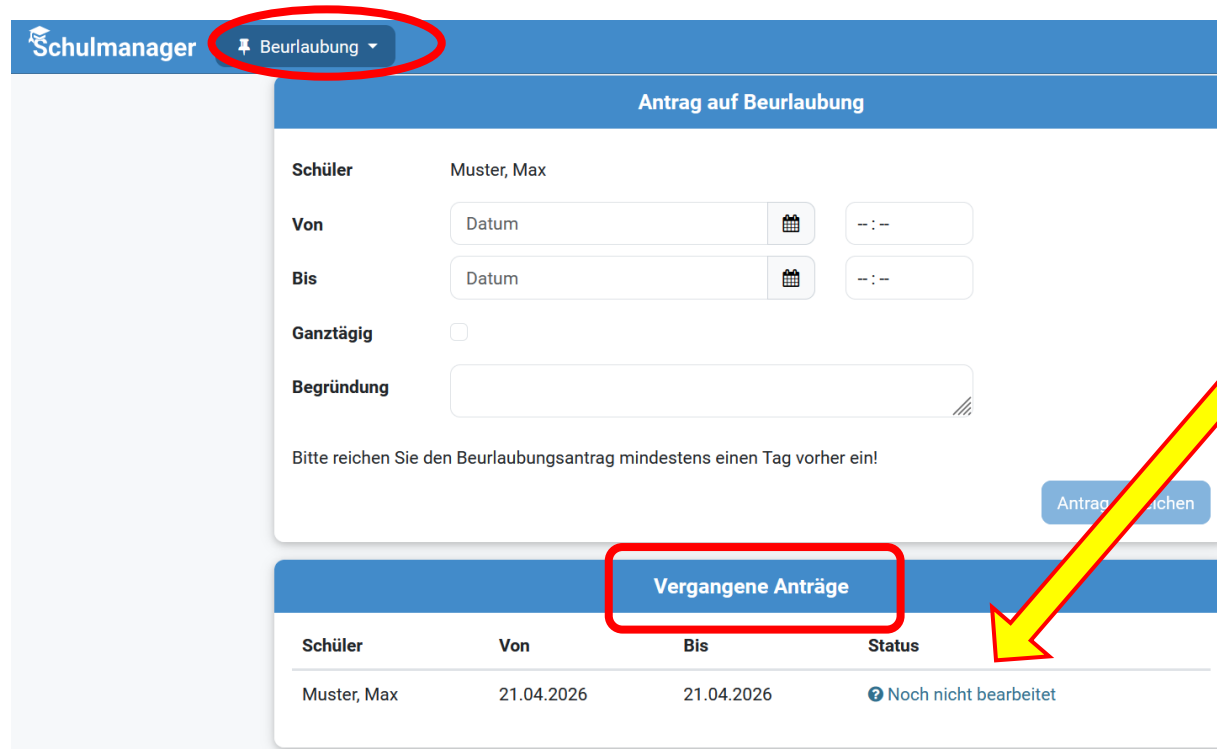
Schulmanager Beurlaubung

Antrag auf Beurlaubung

Schüler Muster, Max

Von Datum --:--

Bis Datum --:--

Ganztägig

Begründung

Bitte reichen Sie den Beurlaubungsantrag mindestens einen Tag vorher ein!

Antrag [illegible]ichen

Vergangene Anträge

| Schüler | Von | Bis | Status |
|---|---|---|---|
| Muster, Max | 21.04.2026 | 21.04.2026 | Noch nicht bearbeitet |